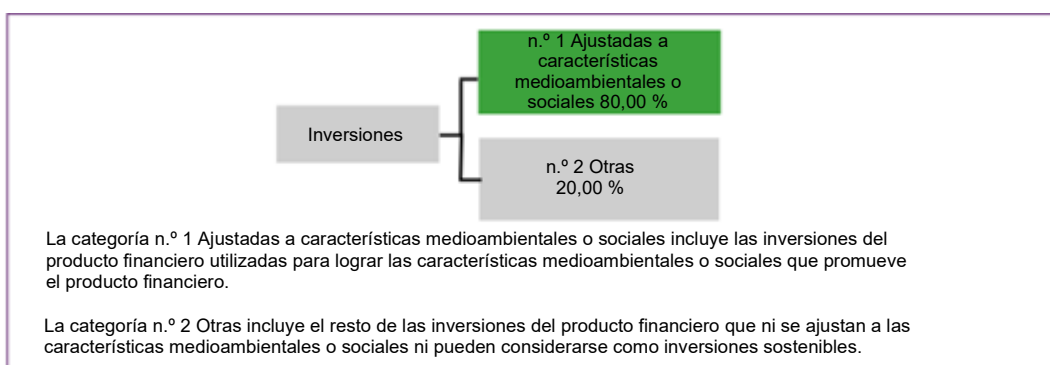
Inversiones

n.º 1 Ajustadas a características medioambientales o sociales 80,00 %

n.º 2 Otras 20,00 %

La categoría n.º 1 Ajustadas a características medioambientales o sociales incluye las inversiones del producto financiero utilizadas para lograr las características medioambientales o sociales que promueve el producto financiero.

La categoría n.º 2 Otras incluye el resto de las inversiones del producto financiero que ni se ajustan a las características medioambientales o sociales ni pueden considerarse como inversiones sostenibles.